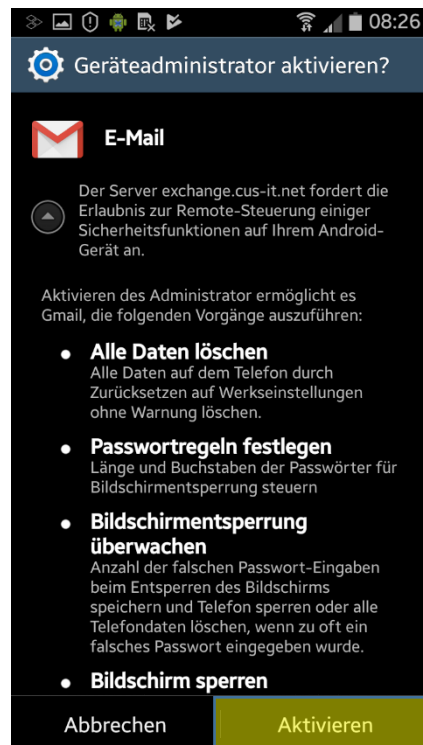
08:26

Geräteadministrator aktivieren?

E-Mail

Der Server exchange.cus-it.net fordert die Erlaubnis zur Remote-Steuerung einiger Sicherheitsfunktionen auf Ihrem Android-Gerät an.

Aktivieren des Administrator ermöglicht es Gmail, die folgenden Vorgänge auszuführen:

• Alle Daten löschen
Alle Daten auf dem Telefon durch Zurücksetzen auf Werkseinstellungen ohne Warnung löschen.

• Passwortregeln festlegen
Länge und Buchstaben der Passwörter für Bildschirmentsperrung steuern

• Bildschirmentsperrung überwachen
Anzahl der falschen Passwort-Eingaben beim Entsperren des Bildschirms speichern und Telefon sperren oder alle Telefondaten löschen, wenn zu oft ein falsches Passwort eingegeben wurde.

• Bildschirm sperren

Abbrechen | Aktivieren